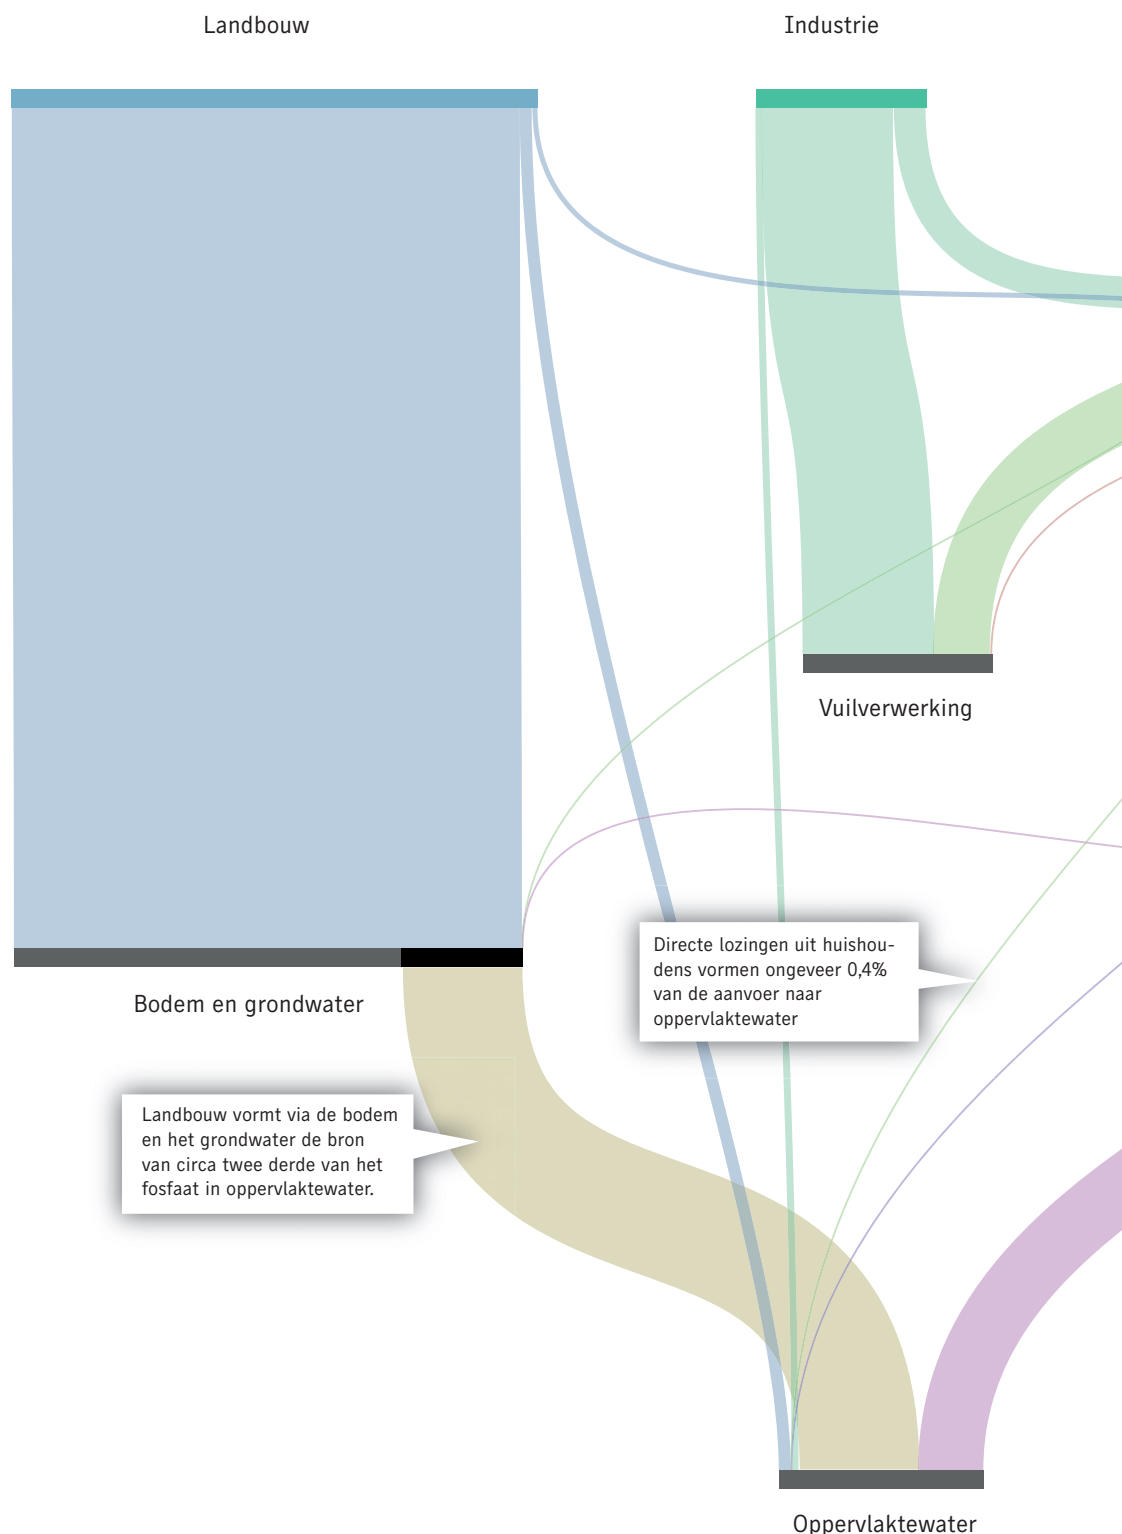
Landbouw

Industrie

Vuilverwerking

Bodem en grondwater

Directe lozingen uit huishoudens vormen ongeveer 0,4% van de aanvoer naar oppervlaktewater

Landbouw vormt via de bodem en het grondwater de bron van circa twee derde van het fosfaat in oppervlaktewater.

Oppervlaktewater